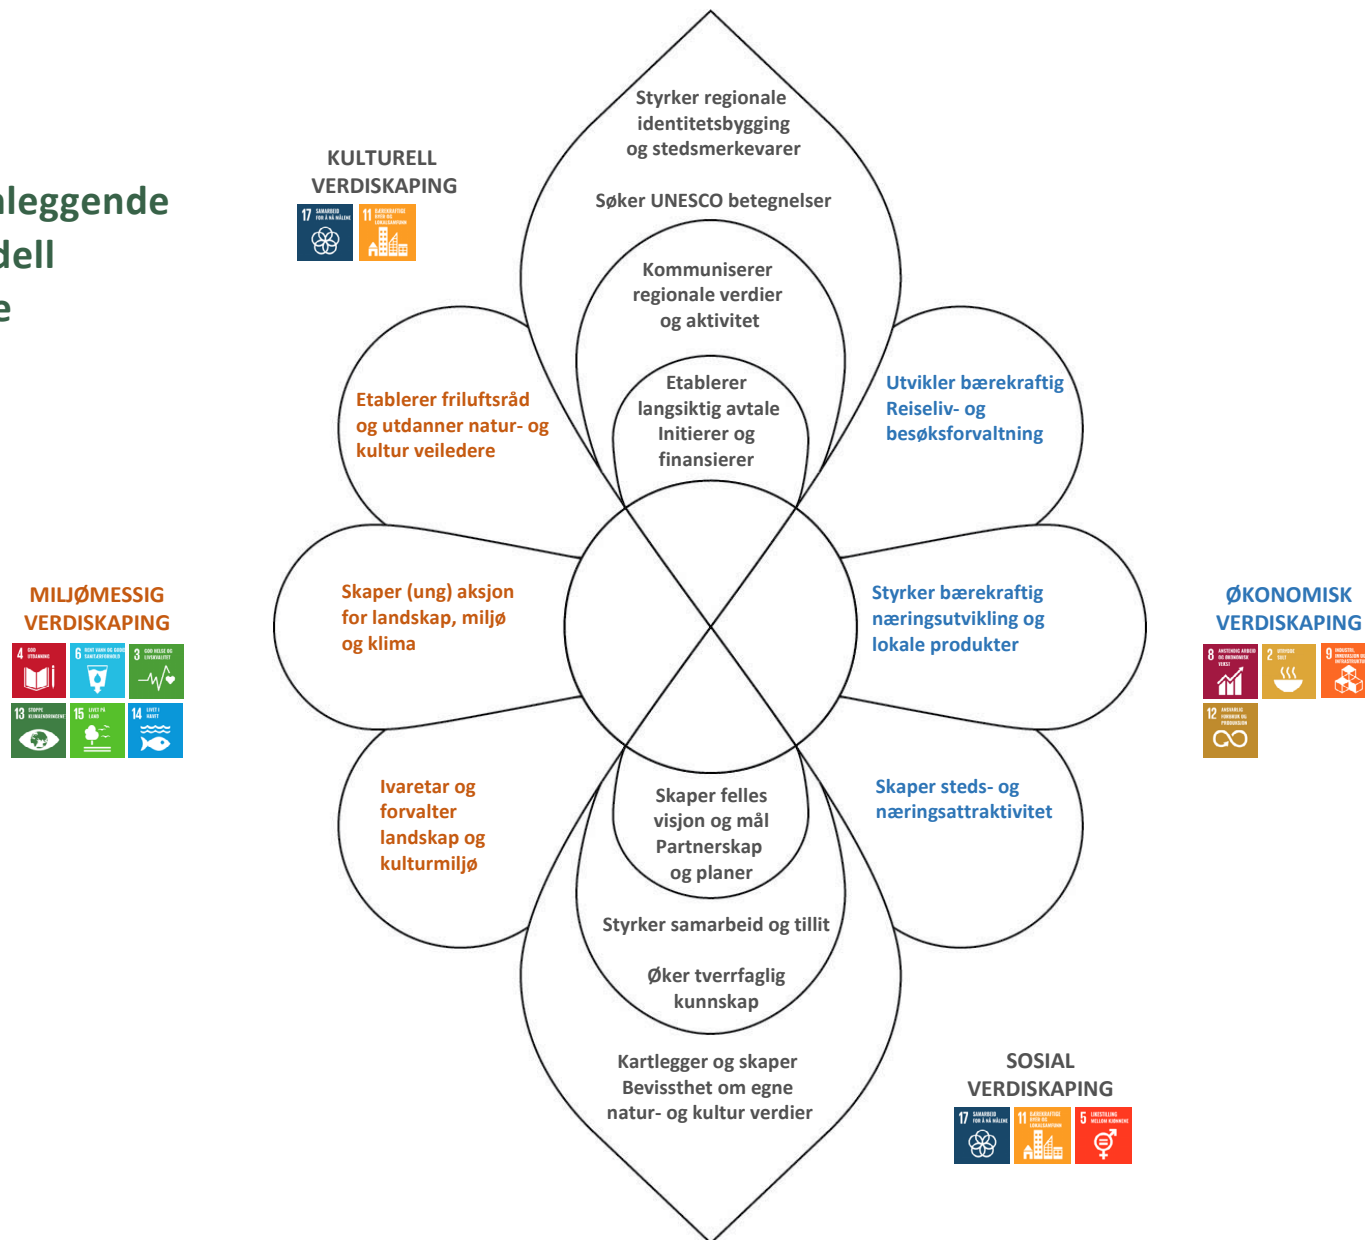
nleggende
dell
e

KULTURELL VERDISKAPING

17 SAMARBEID FOR Å NÅ MÅLENE
11 BÆREKRAFTIGE BYER OG LOKALSAMFUNN

Styrker regionale identitetsbygging og stedsmerkevarer

Søker UNESCO betegnelser

Kommuniserer regionale verdier og aktivitet

Etablerer langsiktig avtale Initierer og finansierer

Etablerer friluftsråd og utdanner natur- og kultur veiledere

Utvikler bærekraftig Reiseliv- og besøksforvaltning

MILJØMESSIG VERDISKAPING

4 GOD UTDANNING
6 RENT VANN OG GODE SANITÆRFORHOLD
3 GOD HELSE OG LIVSKVALITET
13 STOPPE KLIMAENDRINGENE
15 LIVET PÅ LAND
14 LIVET I HAVET

Skaper (ung) aksjon for landskap, miljø og klima

Styrker bærekraftig næringsutvikling og lokale produkter

ØKONOMISK VERDISKAPING

8 ANSTENDIG ARBEID OG ØKONOMISK VEKST
2 UTRYDDE SULT
9 INDUSTRI, INNOVASJON OG INFRASTRUKTUR
12 ANSVARLIG FORBRUK OG PRODUKSJON

Ivaretar og forvalter landskap og kulturmiljø

Skaper felles visjon og mål Partnerskap og planer

Skaper steds- og næringsattraktivitet

Styrker samarbeid og tillit

Øker tverrfaglig kunnskap

Kartlegger og skaper Bevissthet om egne natur- og kultur verdier

SOSIAL VERDISKAPING

17 SAMARBEID FOR Å NÅ MÅLENE
11 BÆREKRAFTIGE BYER OG LOKALSAMFUNN
5 LIKESTILLING MELLOM KJØNNENE